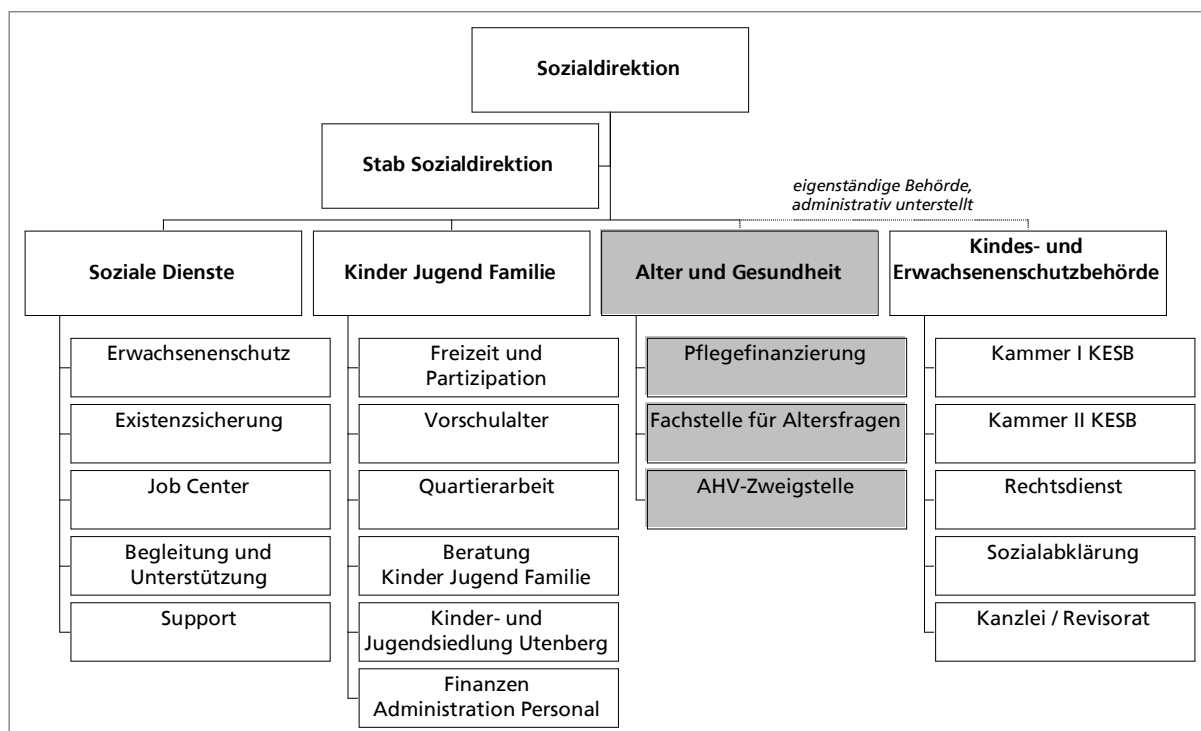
Sozialdirektion

Stab Sozialdirektion

eigenständige Behörde, administrativ unterstellt

Soziale Dienste

Erwachsenenschutz

Existenzsicherung

Job Center

Begleitung und Unterstützung

Support

Kinder Jugend Familie

Freizeit und Partizipation

Vorschulalter

Quartierarbeit

Beratung Kinder Jugend Familie

Kinder- und Jugendsiedlung Utenberg

Finanzen Administration Personal

Alter und Gesundheit

Pflegefinanzierung

Fachstelle für Altersfragen

AHV-Zweigstelle

Kindes- und Erwachsenenschutzbehörde

Kammer I KESB

Kammer II KESB

Rechtsdienst

Sozialabklärung

Kanzlei / Revisorat